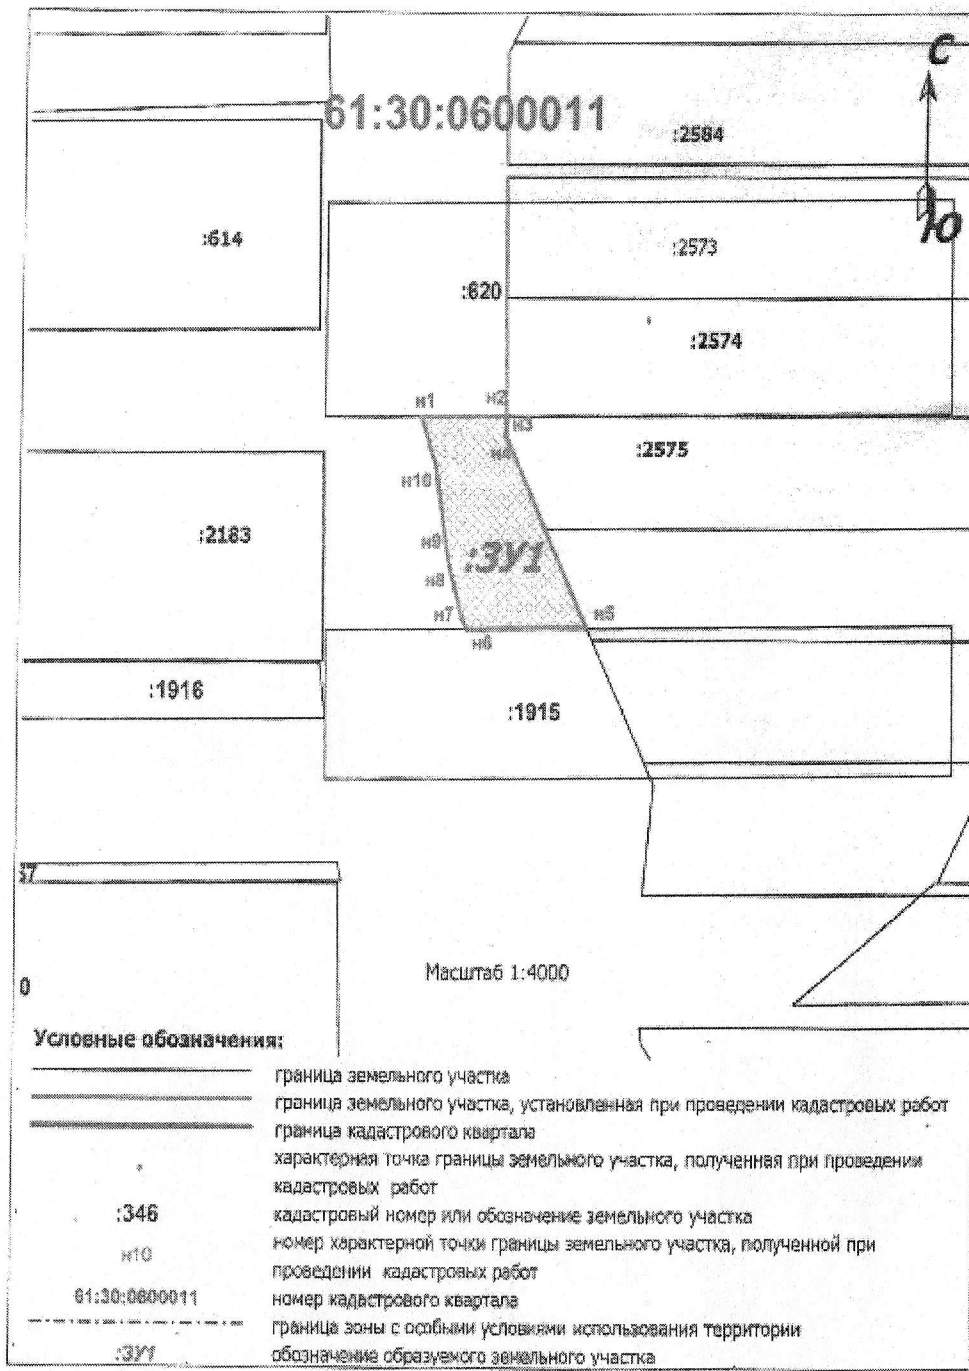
61:30:0600011

С

Ю

:2584

:614

:2573

:620

:2574

н1 н2 н3

н4

:2575

н10

:2183

н9

:ЗУ1

н8

н7 н5

н6

:1916

:1915

57

0

Масштаб 1:4000

Условные обозначения:

граница земельного участка

граница земельного участка, установленная при проведении кадастровых работ

граница кадастрового квартала

характерная точка границы земельного участка, полученная при проведении кадастровых работ

:346 кадастровый номер или обозначение земельного участка

н10 номер характерной точки границы земельного участка, полученной при проведении кадастровых работ

61:30:0600011 номер кадастрового квартала

граница зоны с особыми условиями использования территории

:ЗУ1 обозначение образуемого земельного участка